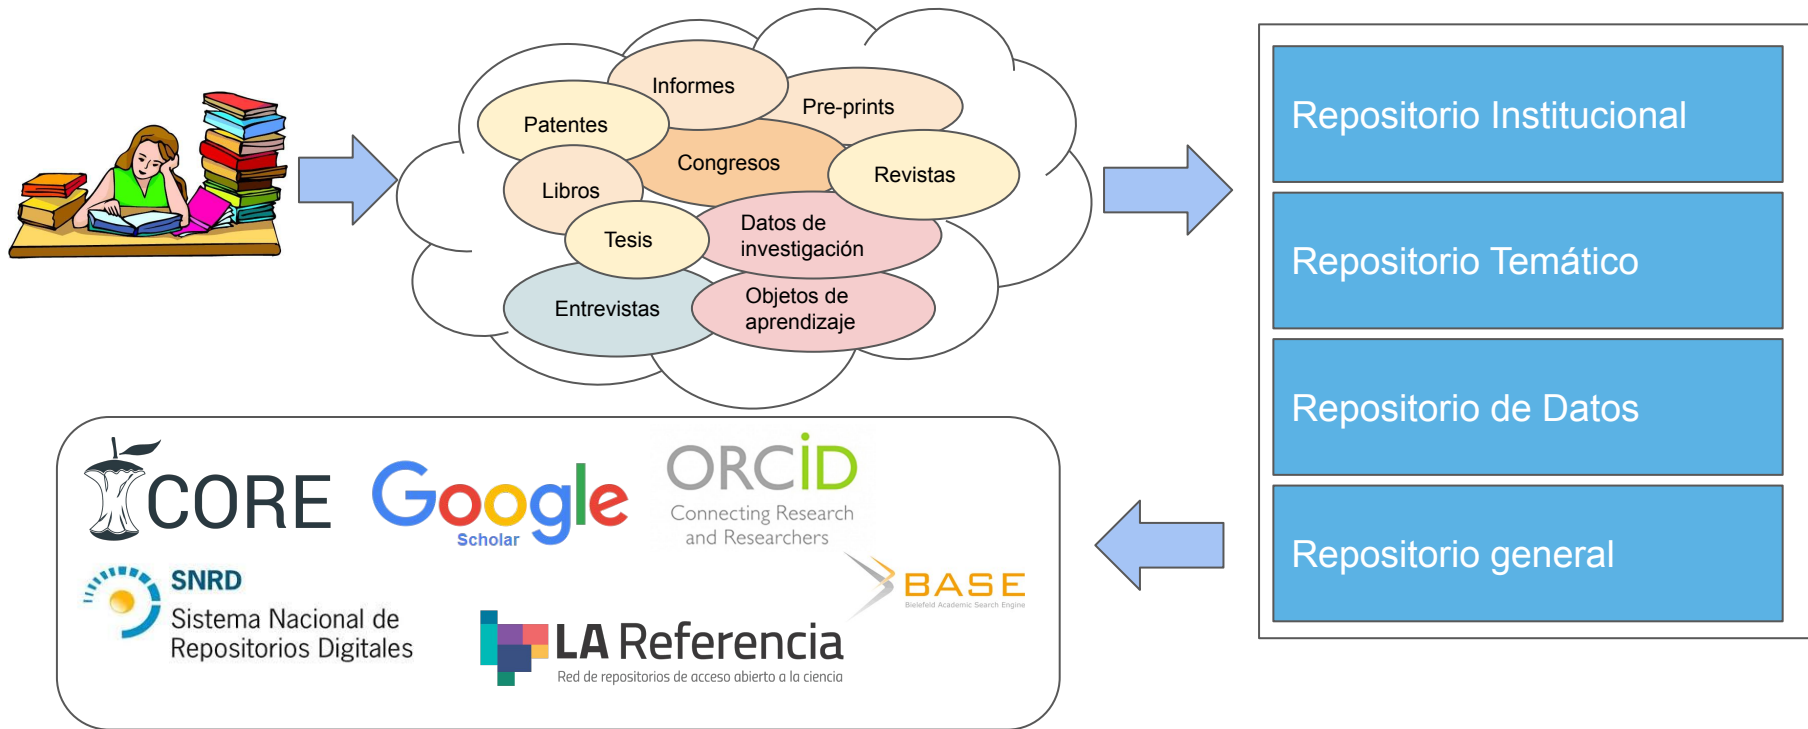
Informes
Pre-prints
Patentes
Congresos
Revistas
Libros
Datos de investigación
Tesis
Entrevistas
Objetos de aprendizaje

Repositorio Institucional
Repositorio Temático
Repositorio de Datos
Repositorio general

CORE
Google Scholar
ORCID
Connecting Research and Researchers
SNRD
Sistema Nacional de Repositorios Digitales
BASE
Bielefeld Academic Search Engine
LA Referencia
Red de repositorios de acceso abierto a la ciencia